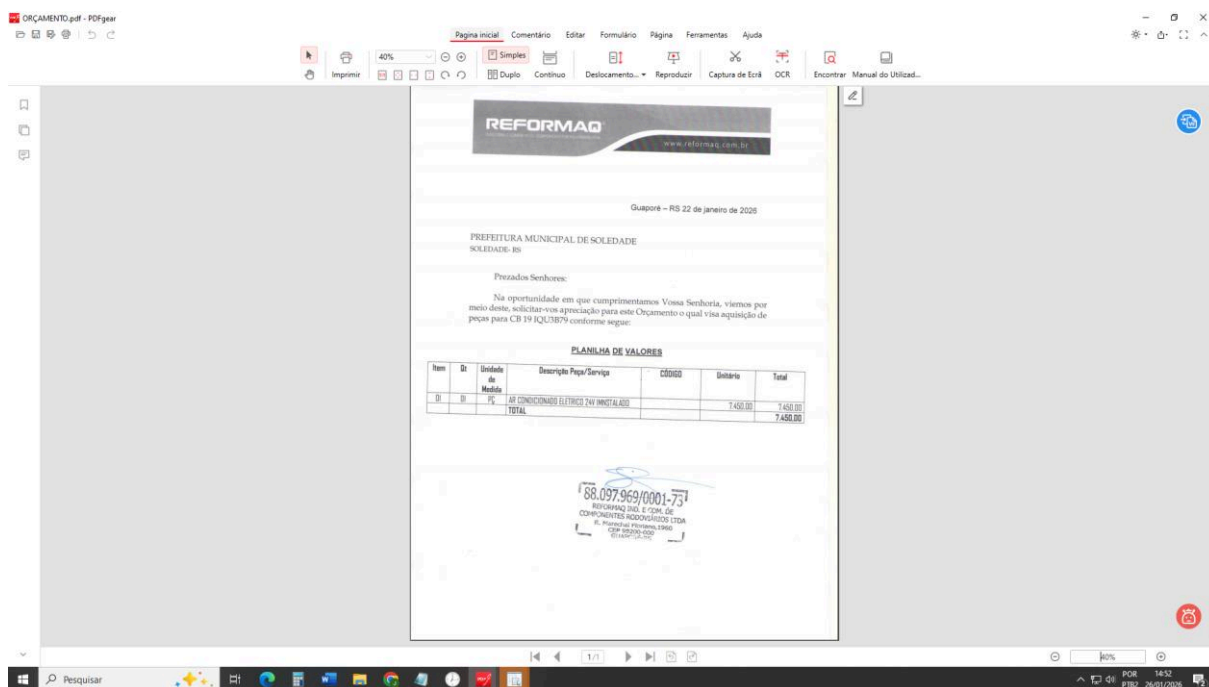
ORÇAMENTO.pdf - PDFgear

Pagina inicial Comentário Editar Formulário Página Ferramentas Ajuda

Imprimir 40% Simples Duplo Contínuo Deslocamento... Reproduzir Captura de Ecrã OCR Encontrar Manual do Utilizad...

REFORMAQ
www.reformaq.com.br

Guaporé – RS 22 de janeiro de 2026

PREFEITURA MUNICIPAL DE SOLEDADE
SOLEDADE- RS

Prezados Senhores:

Na oportunidade em que cumprimentamos Vossa Senhoria, viemos por meio deste, solicitar-vos apreciação para este Orçamento o qual visa aquisição de peças para CB 19 IQU3B79 conforme segue:

PLANILHA DE VALORES

| Item | Qt | Unidade de Medida | Descrição Peça/Serviço | CÓDIGO | Unitário | Total |
|---|---|---|---|---|---|---|
| 01 | 01 | PÇ | AR CONDICIONADO ELETRICO 24V INNSTALADO | | 7.450,00 | 7.450,00 |
| | | | TOTAL | | | 7.450,00 |

88.097.969/0001-73
REFORMAQ IND. E COM. DE COMPONENTES RODOVIÁRIOS LTDA
R. Marechal Floriano,1960
CEP 99200-000
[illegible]

1/1

40%

Pesquisar

POR PTB2 14:52 26/01/2026